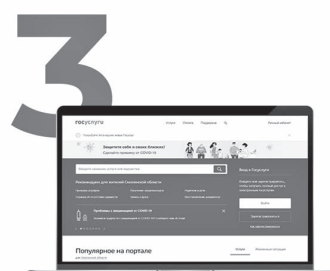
3

госуслуги

Услуги Оплата Поддержка

Личный кабинет

Защитите себя и своих близких!

Сделайте прививку от COVID-19

Рекомендации для жителей Самарской области

Вход в Госуслуги

Войти

Зарегистрироваться

Популярное на портале